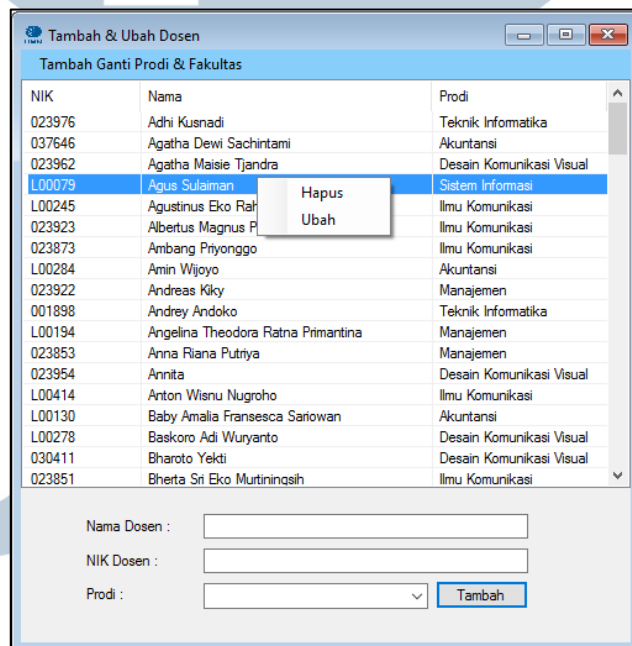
Tambah & Ubah Dosen

Tambah Ganti Prodi & Fakultas

| NIK | Nama | Prodi |
|---|---|---|
| 023976 | Adhi Kusnadi | Teknik Informatika |
| 037646 | Agatha Dewi Sachintami | Akuntansi |
| 023962 | Agatha Maisie Tjandra | Desain Komunikasi Visual |
| L00079 | Agus Sulaiman | Sistem Informasi |
| L00245 | Agustinus Eko Rah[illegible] | Ilmu Komunikasi |
| 023923 | Albertus Magnus P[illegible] | Ilmu Komunikasi |
| 023873 | Ambang Priyonggo | Ilmu Komunikasi |
| L00284 | Amin Wijoyo | Akuntansi |
| 023922 | Andreas Kiky | Manajemen |
| 001898 | Andrey Andoko | Teknik Informatika |
| L00194 | Angelina Theodora Ratna Primantina | Manajemen |
| 023853 | Anna Riana Putriya | Manajemen |
| 023954 | Annita | Desain Komunikasi Visual |
| L00414 | Anton Wisnu Nugroho | Ilmu Komunikasi |
| L00130 | Baby Amalia Fransesca Sariowan | Akuntansi |
| L00278 | Baskoro Adi Wuryanto | Desain Komunikasi Visual |
| 030411 | Bharoto Yekti | Desain Komunikasi Visual |
| 023851 | Bherta Sri Eko Murtiningsih | Ilmu Komunikasi |

Hapus
Ubah

Nama Dosen :
NIK Dosen :
Prodi :
Tambah